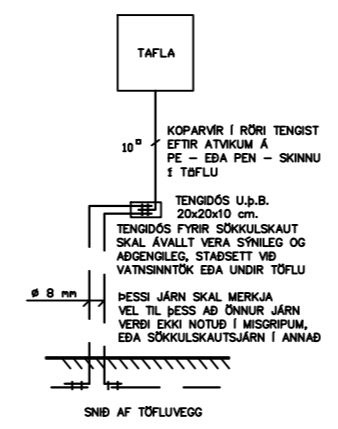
TAFLA

$10^{\square}$

KOPARVÍR Í RÖRI TENGIST EFTIR ATVIKUM Á PE – EÐA PEN – SKINNU Í TÖFLU

TENGIDÓS U.Þ.B. 20x20x10 cm.

TENGIDÓS FYRIR SÖKKULSKAUT SKAL ÁVALLT VERA SÝNILEG OG AÐGENGILEG, STAÐSETT VIÐ VATNSINNTÖK EÐA UNDIR TÖFLU

ø 8 mm

ÞESSI JÁRN SKAL MERKJA VEL TIL ÞESS AÐ ÖNNUR JÁRN VERÐI EKKI NOTUÐ Í MISGRIPUM, EÐA SÖKKULSKAUTSJÁRN Í ANNAÐ

SNIÐ AF TÖFLUVEGG